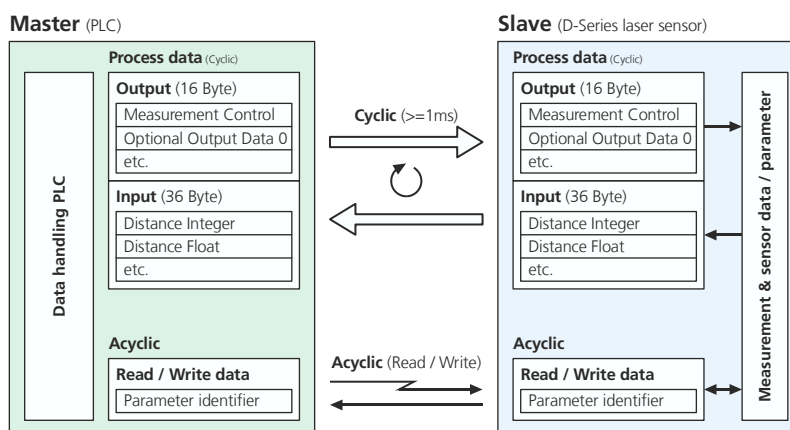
**Master** (PLC)

Data handling PLC

**Process data** (Cyclic)

**Output** (16 Byte)

Measurement Control

Optional Output Data 0

etc.

**Input** (36 Byte)

Distance Integer

Distance Float

etc.

**Acyclic**

**Read / Write data**

Parameter identifier

**Cyclic** (>=1ms)

**Acyclic** (Read / Write)

**Slave** (D-Series laser sensor)

**Process data** (Cyclic)

**Output** (16 Byte)

Measurement Control

Optional Output Data 0

etc.

**Input** (36 Byte)

Distance Integer

Distance Float

etc.

**Acyclic**

**Read / Write data**

Parameter identifier

Measurement & sensor data / parameter